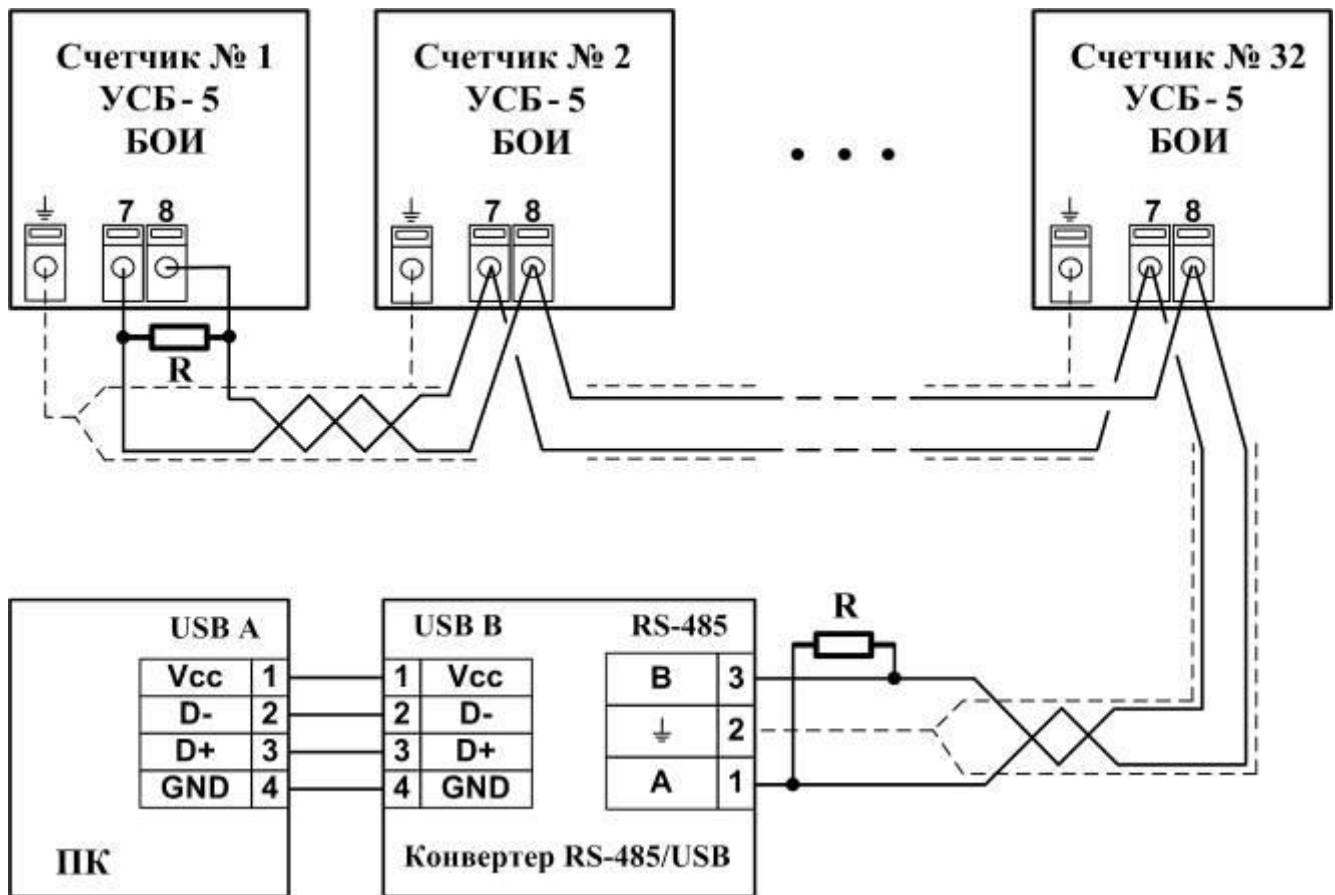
Счетчик № 1
УСБ - 5
БОИ

⏚ 7 8

R

Счетчик № 2
УСБ - 5
БОИ

⏚ 7 8

• • •

Счетчик № 32
УСБ - 5
БОИ

⏚ 7 8

USB A

| Vcc | 1 |
|---|---|
| D- | 2 |
| D+ | 3 |
| GND | 4 |

ПК

USB B

| 1 | Vcc |
|---|---|
| 2 | D- |
| 3 | D+ |
| 4 | GND |

RS-485

| B | 3 |
|---|---|
| ⏚ | 2 |
| A | 1 |

R

Конвертер RS-485/USB